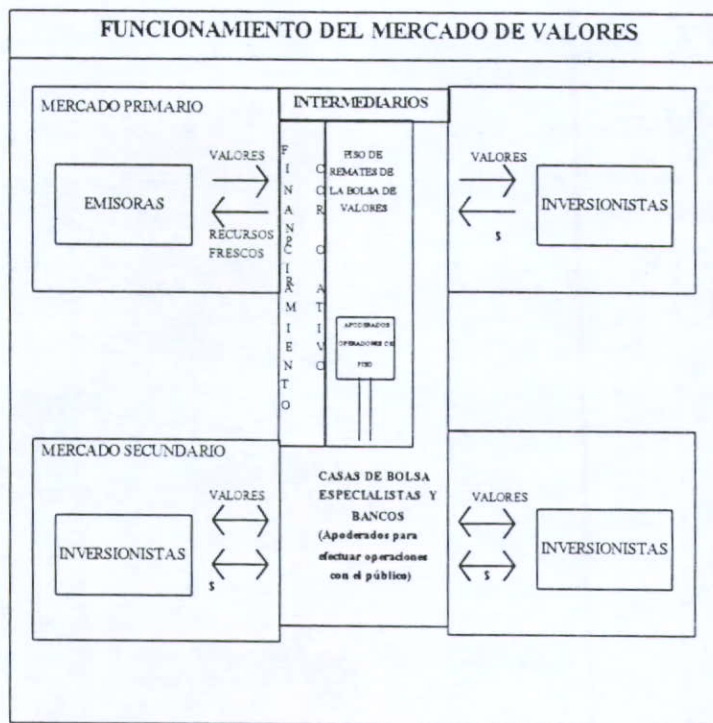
FUNCIONAMIENTO DEL MERCADO DE VALORES

MERCADO PRIMARIO

INTERMEDIARIOS

VALORES

EMISORAS

RECURSOS FRESCOS

F I N A N C I A M I E N T O

C O R C A T I V O

PISO DE REMATES DE LA BOLSA DE VALORES

APODERADOS OPERADORES DE PISO

VALORES

$

INVERSIONISTAS

MERCADO SECUNDARIO

VALORES

INVERSIONISTAS

$

CASAS DE BOLSA ESPECIALISTAS Y BANCOS (Apoderados para efectuar operaciones con el público)

VALORES

INVERSIONISTAS

$